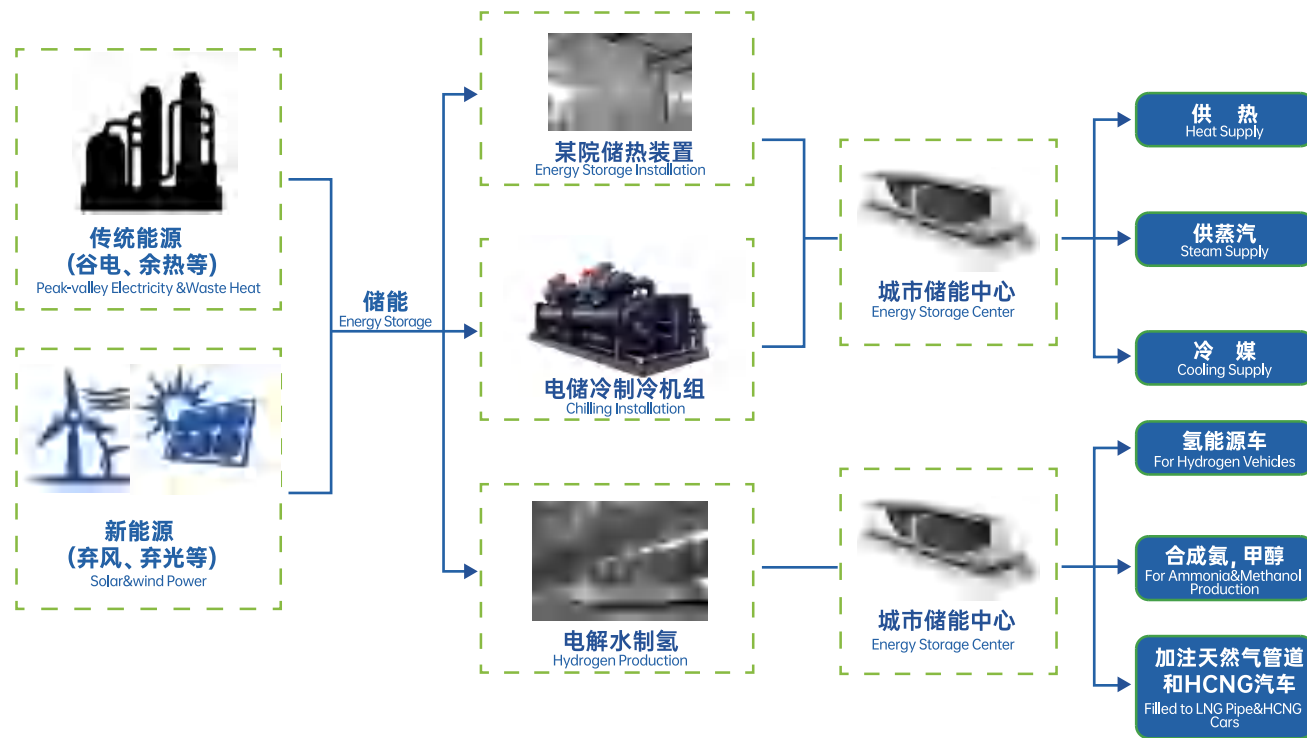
传统能源
(谷电、余热等)
Peak-valley Electricity &Waste Heat

新能源
(弃风、弃光等)
Solar&wind Power

储能
Energy Storage

某院储热装置
Energy Storage Installation

电储冷制冷机组
Chilling Installation

电解水制氢
Hydrogen Production

城市储能中心
Energy Storage Center

城市储能中心
Energy Storage Center

供 热
Heat Supply

供蒸汽
Steam Supply

冷 媒
Cooling Supply

氢能源车
For Hydrogen Vehicles

合成氨, 甲醇
For Ammonia&Methanol Production

加注天然气管道和HCNG汽车
Filled to LNG Pipe&HCNG Cars